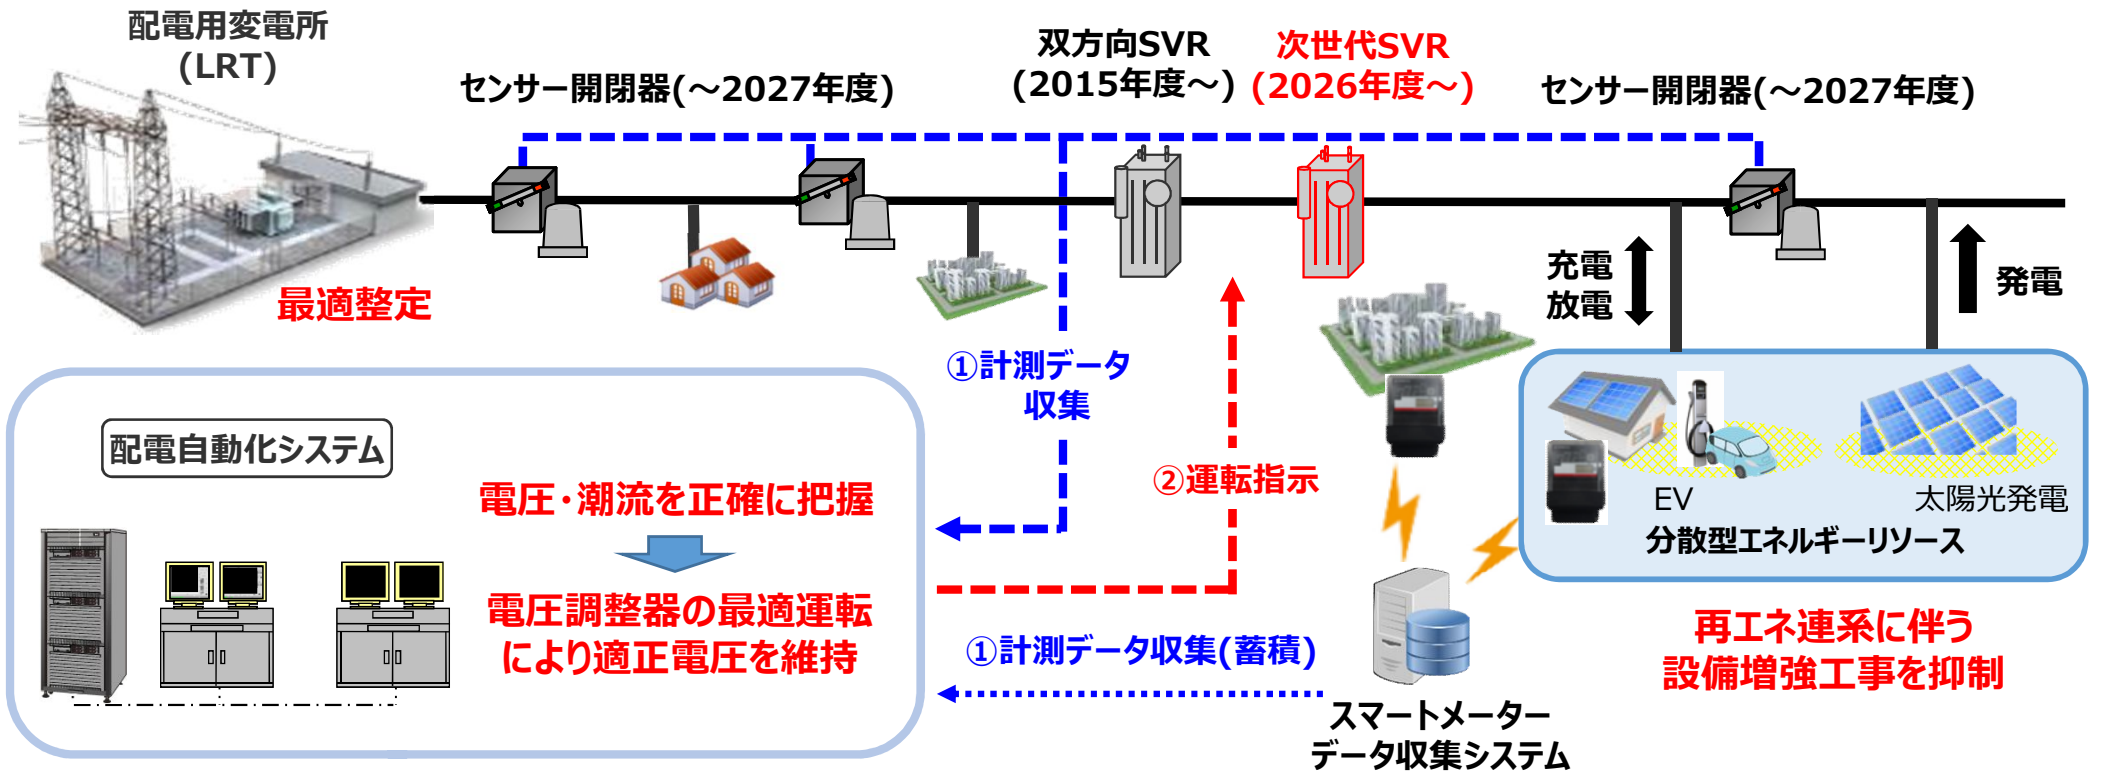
配電用変電所
(LRT)

センサー開閉器(～2027年度)

双方向SVR
(2015年度～)

次世代SVR
(2026年度～)

センサー開閉器(～2027年度)

最適整定

充電
放電

発電

①計測データ
収集

②運転指示

配電自動化システム

電圧・潮流を正確に把握

電圧調整器の最適運転
により適正電圧を維持

①計測データ収集(蓄積)

スマートメーター
データ収集システム

EV

太陽光発電

分散型エネルギーリソース

再エネ連系に伴う
設備増強工事を抑制